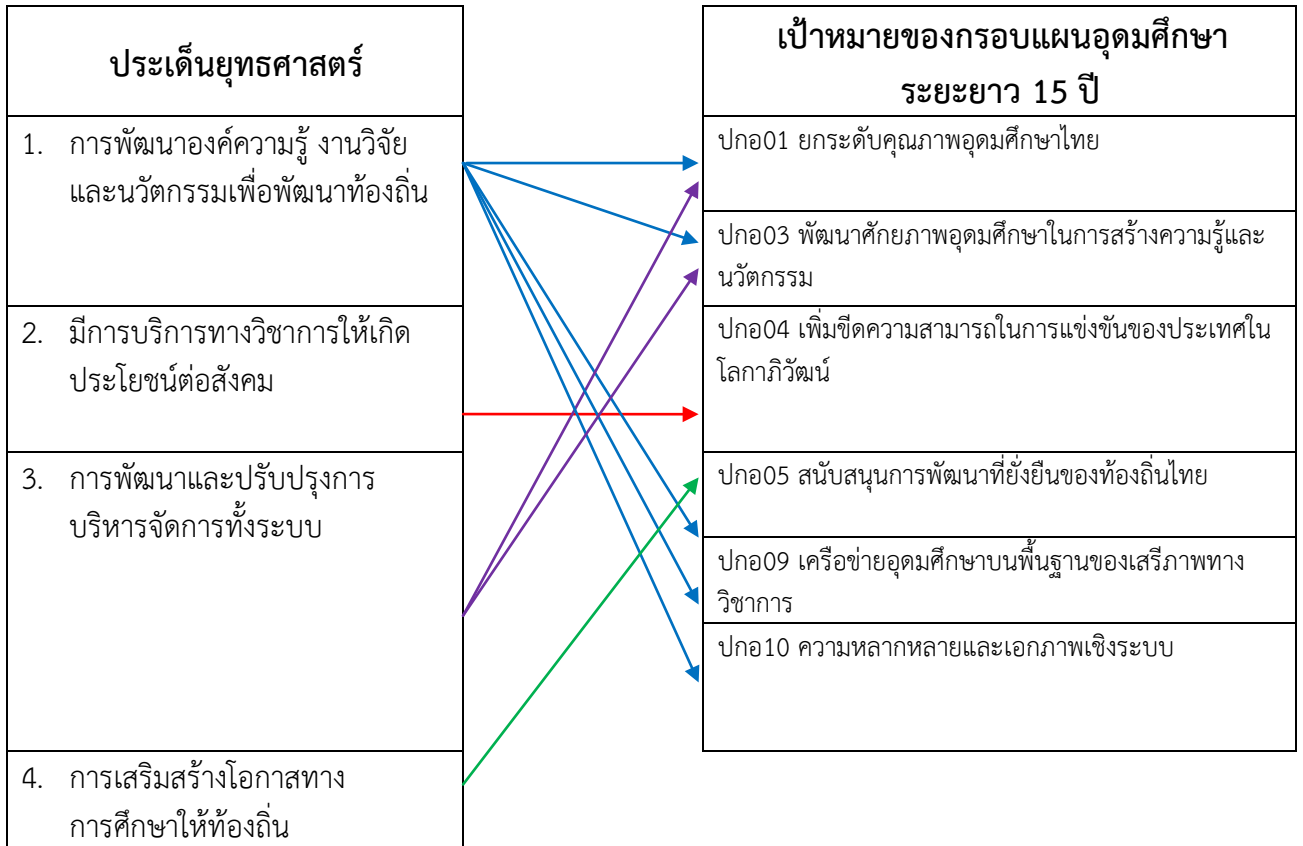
ประเด็นยุทธศาสตร์

1. การพัฒนาองค์ความรู้ งานวิจัยและนวัตกรรมเพื่อพัฒนาท้องถิ่น

2. มีการบริการทางวิชาการให้เกิดประโยชน์ต่อสังคม

3. การพัฒนาและปรับปรุงการบริหารจัดการทั้งระบบ

4. การเสริมสร้างโอกาสทางการศึกษาให้ท้องถิ่น

เป้าหมายของกรอบแผนอุดมศึกษาระยะยาว 15 ปี

ปกอ01 ยกระดับคุณภาพอุดมศึกษาไทย

ปกอ03 พัฒนาศักยภาพอุดมศึกษาในการสร้างความรู้และนวัตกรรม

ปกอ04 เพิ่มขีดความสามารถในการแข่งขันของประเทศในโลกาภิวัฒน์

ปกอ05 สนับสนุนการพัฒนาที่ยั่งยืนของท้องถิ่นไทย

ปกอ09 เครือข่ายอุดมศึกษาบนพื้นฐานของเสรีภาพทางวิชาการ

ปกอ10 ความหลากหลายและเอกภาพเชิงระบบ